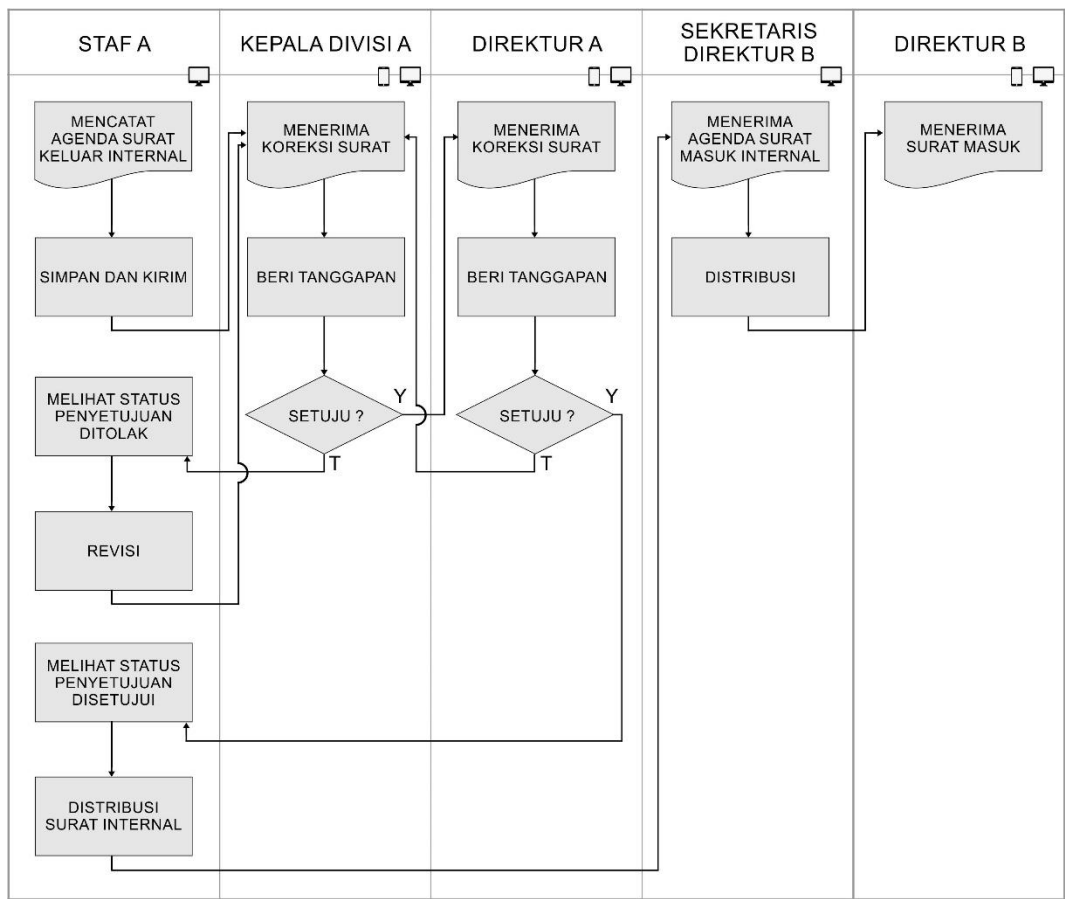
STAF A

KEPALA DIVISI A

DIREKTUR A

SEKRETARIS DIREKTUR B

DIREKTUR B

MENCATAT AGENDA SURAT KELUAR INTERNAL

SIMPAN DAN KIRIM

MELIHAT STATUS PENYETUJUAN DITOLAK

REVISI

MELIHAT STATUS PENYETUJUAN DISETUJUI

DISTRIBUSI SURAT INTERNAL

MENERIMA KOREKSI SURAT

BERI TANGGAPAN

SETUJU ?

Y

T

MENERIMA KOREKSI SURAT

BERI TANGGAPAN

SETUJU ?

Y

T

MENERIMA AGENDA SURAT MASUK INTERNAL

DISTRIBUSI

MENERIMA SURAT MASUK